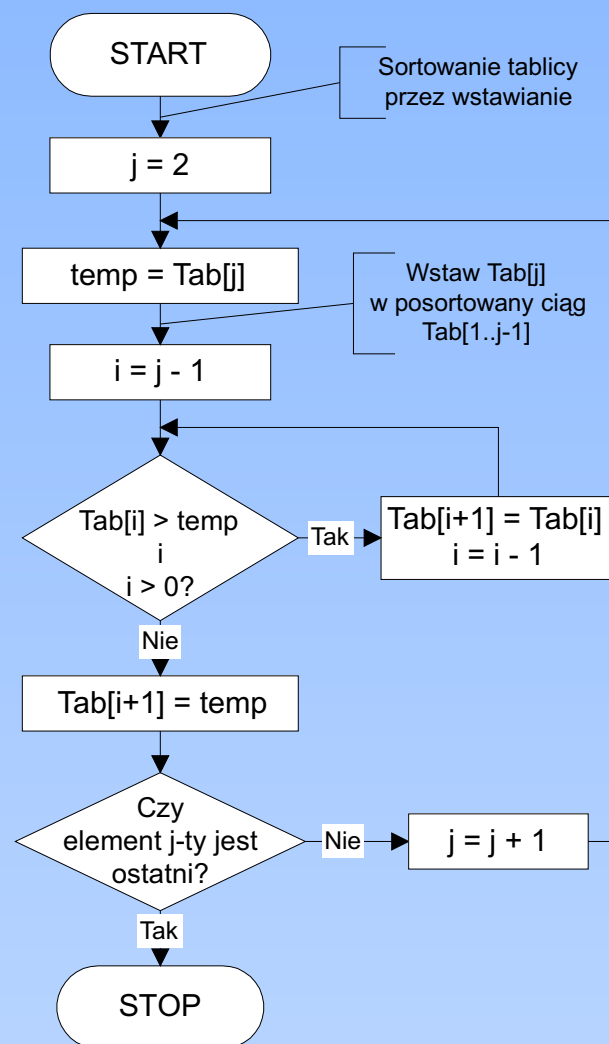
START

Sortowanie tablicy przez wstawianie

j = 2

temp = Tab[j]

Wstaw Tab[j] w posortowany ciąg Tab[1..j-1]

i = j - 1

Tab[i] > temp
i
i > 0?

Tak

Tab[i+1] = Tab[i]
i = i - 1

Nie

Tab[i+1] = temp

Czy element j-ty jest ostatni?

Nie

j = j + 1

Tak

STOP